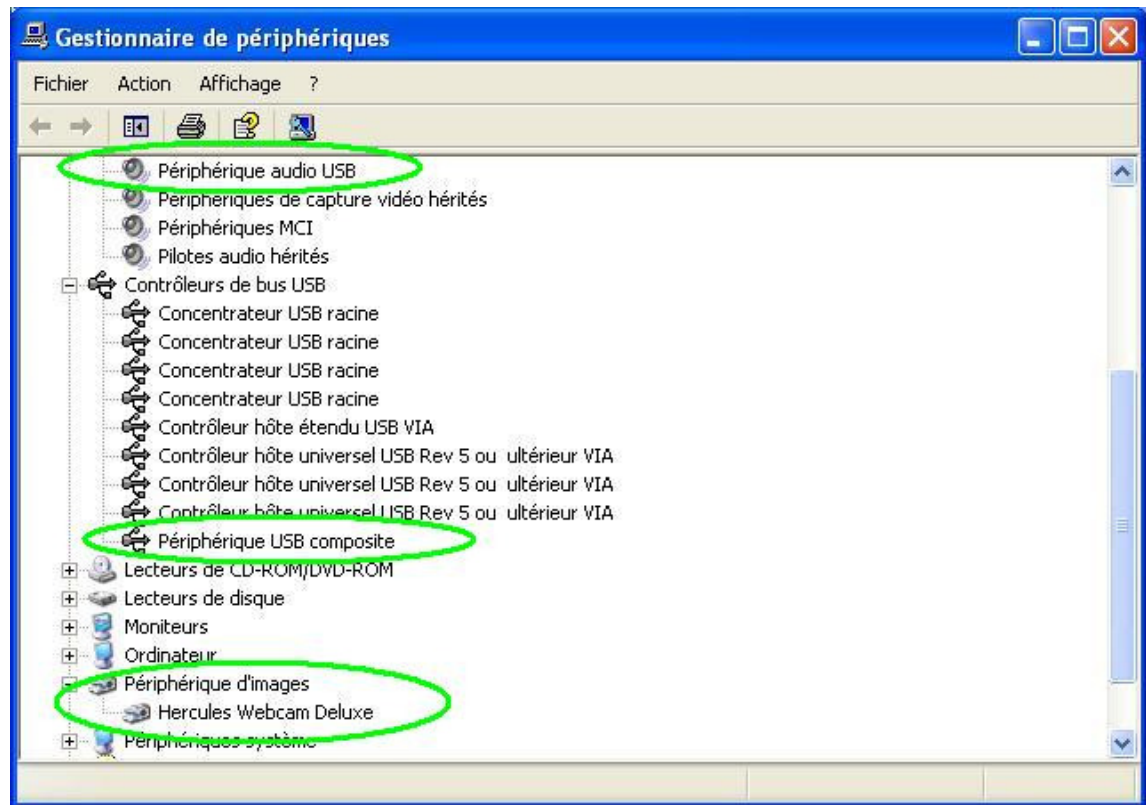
Gestionnaire de périphériques

Fichier Action Affichage ?

Périphérique audio USB
Périphériques de capture vidéo hérités
Périphériques MCI
Pilotes audio hérités
Contrôleurs de bus USB
Concentrateur USB racine
Concentrateur USB racine
Concentrateur USB racine
Concentrateur USB racine
Contrôleur hôte étendu USB VIA
Contrôleur hôte universel USB Rev 5 ou ultérieur VIA
Contrôleur hôte universel USB Rev 5 ou ultérieur VIA
Contrôleur hôte universel USB Rev 5 ou ultérieur VIA
Périphérique USB composite
Lecteurs de CD-ROM/DVD-ROM
Lecteurs de disque
Moniteurs
Ordinateur
Périphérique d'images
Hercules Webcam Deluxe
Périphériques système